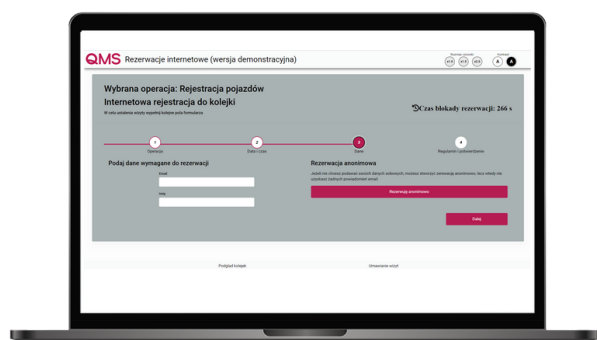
QMS Rezerwacje internetowe (wersja demonstracyjna)

Rozmiar czcionki A-A A A+ Kontrast A A

Wybrana operacja: Rejestracja pojazdów
Internetowa rejestracja do kolejki
W celu ustalenia wizyty wypełnij kolejne pola formularza

Czas blokady rezerwacji: 266 s

1 Operacja 2 Data i czas 3 Dane 4 Regulamin i potwierdzenie

Podaj dane wymagane do rezerwacji
Email
Imię

Rezerwacja anonimowa
Jeżeli nie chcesz podawać swoich danych osobowych, możesz dokonać rezerwacji anonimowej, lecz wtedy nie uzyskasz żadnych powiadomień email.

Rezerwuję anonimowo

Dalej

Podgląd kolejek Umawianie wizyt